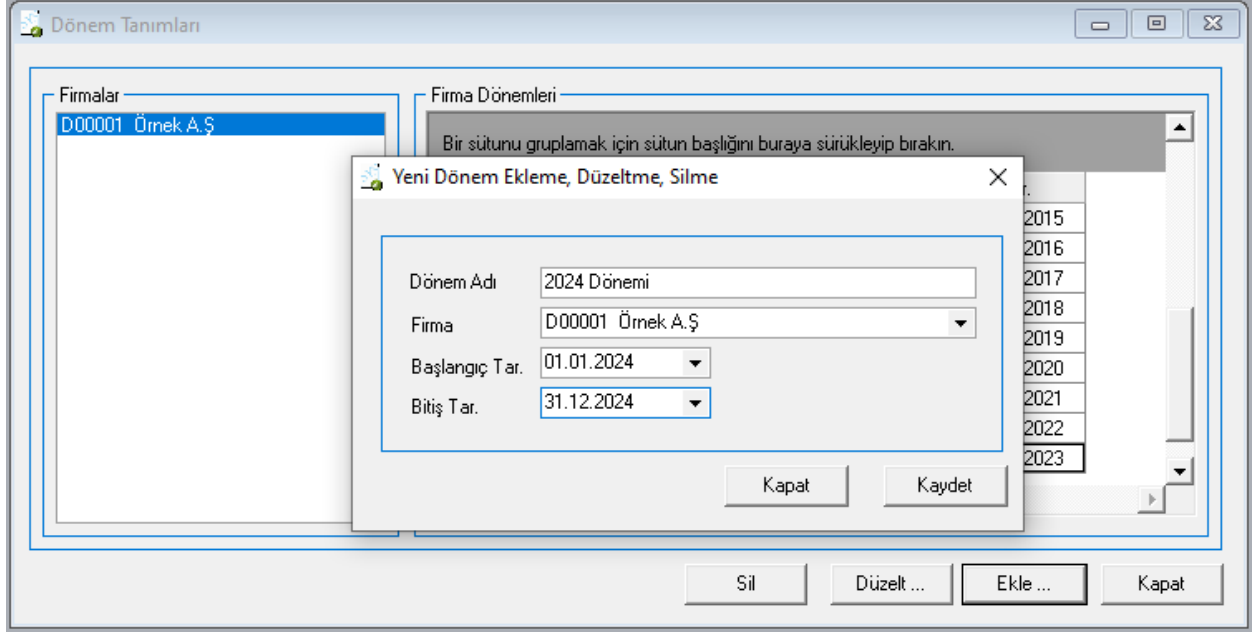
Dönem Tanımları

Firmalar
D00001 Örnek A.Ş

Firma Dönemleri
Bir sütunu gruplamak için sütun başlığını buraya sürükleyip bırakın.
r.
2015
2016
2017
2018
2019
2020
2021
2022
2023

Yeni Dönem Ekleme, Düzeltme, Silme

Dönem Adı 2024 Dönemi
Firma D00001 Örnek A.Ş
Başlangıç Tar. 01.01.2024
Bitiş Tar. 31.12.2024

Kapat
Kaydet

Sil
Düzelt ...
Ekle ...
Kapat